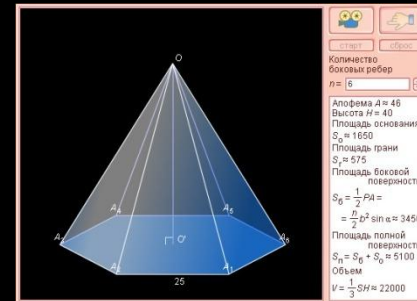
O

$A_5$

$A_6$

$A_4$

$A_1$

$A_3$

$A_2$

O'

25

старт

сброс

Количество боковых ребер

$n=$ 6

Апофема $A\approx 46$
Высота $H=40$
Площадь основания
$S_o\approx 1650$
Площадь грани
$S_r\approx 575$
Площадь боковой поверхности
$S_б=\frac{1}{2}PA=$
$=\frac{n}{2}b^2\sin\alpha\approx 345$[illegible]
Площадь полной поверхности
$S_п=S_б+S_o\approx 5100$
Объем
$V=\frac{1}{3}SH\approx 22000$